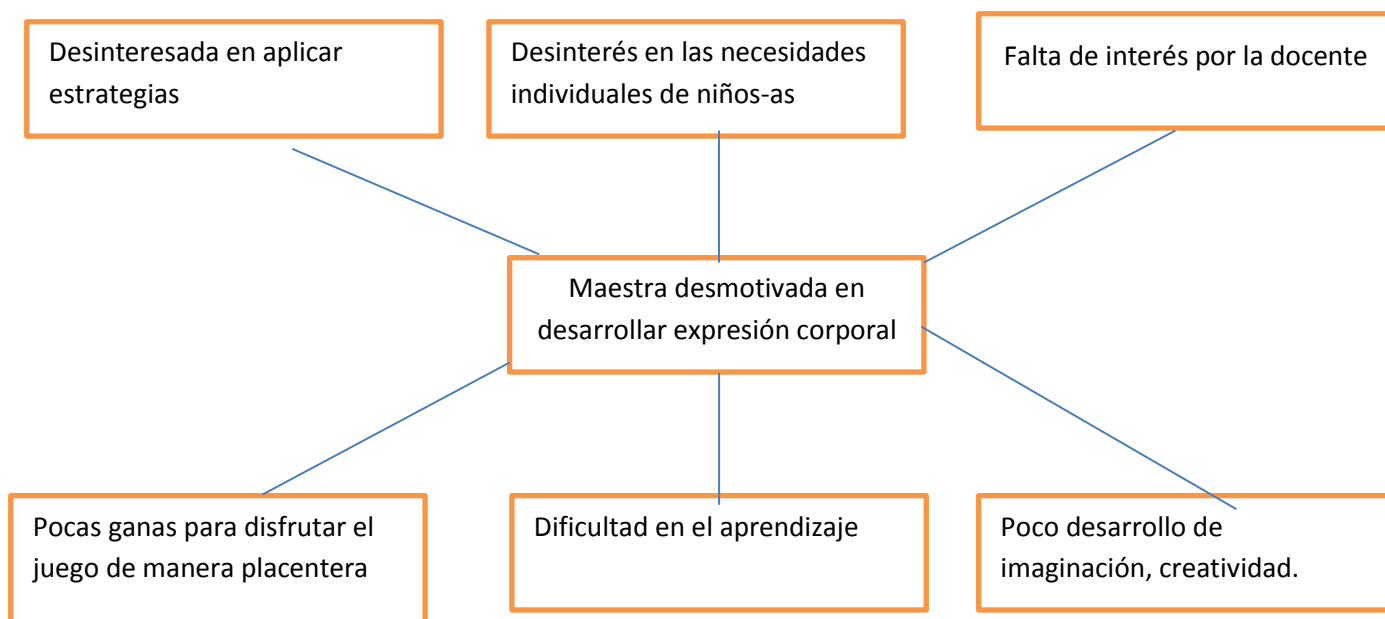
Desinteresada en aplicar estrategias

Desinterés en las necesidades individuales de niños-as

Falta de interés por la docente

Maestra desmotivada en desarrollar expresión corporal

Pocas ganas para disfrutar el juego de manera placentera

Dificultad en el aprendizaje

Poco desarrollo de imaginación, creatividad.